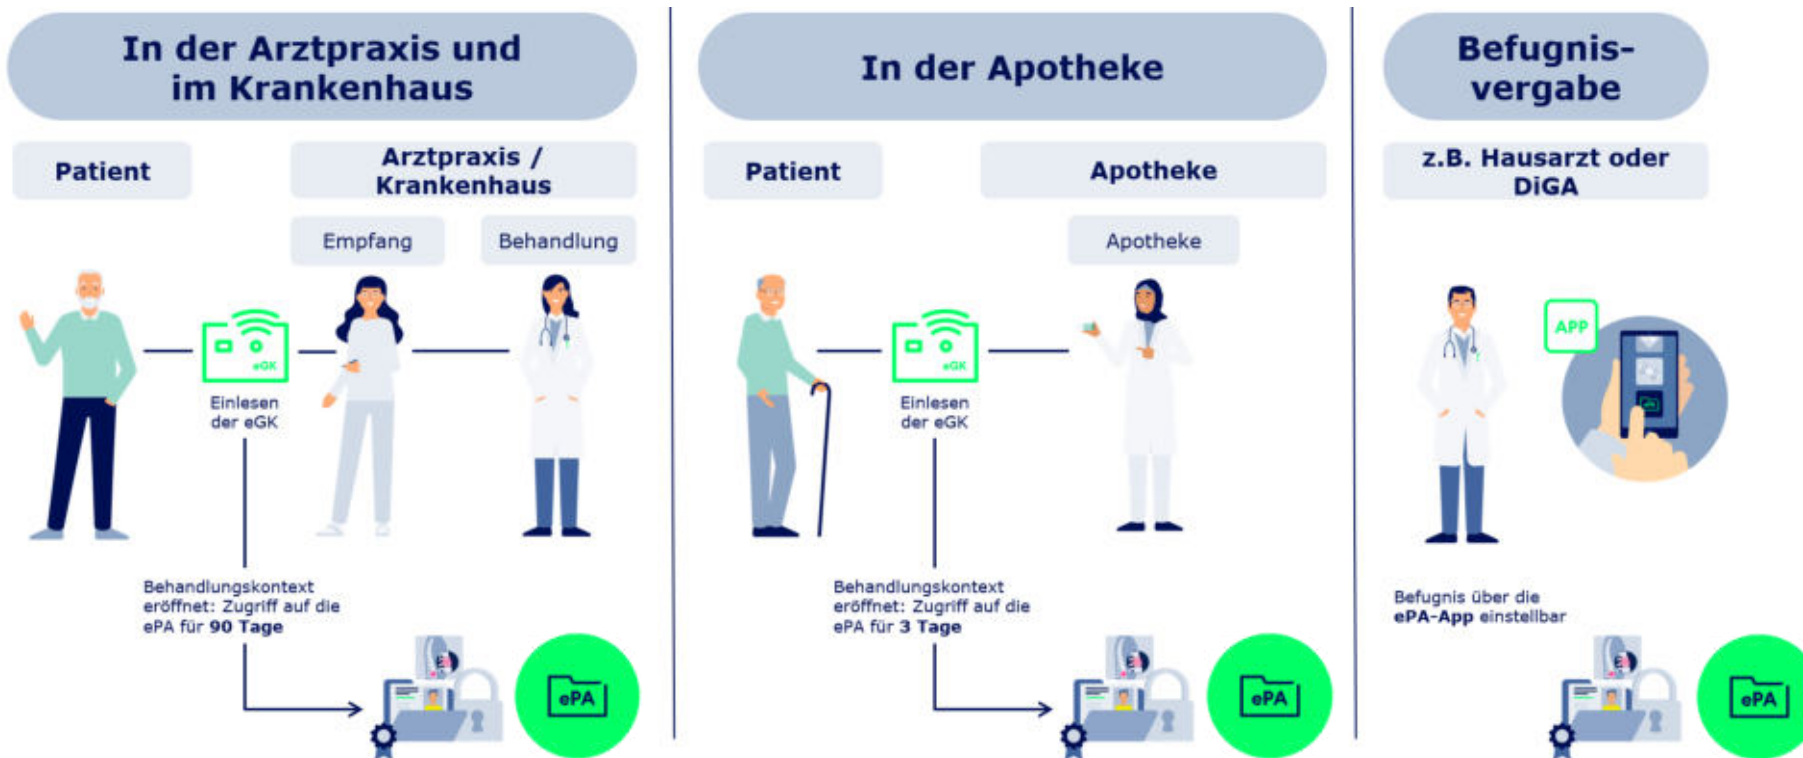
In der Arztpraxis und im Krankenhaus

Patient

Arztpraxis / Krankenhaus

Empfang

Behandlung

eGK

Einlesen der eGK

Behandlungskontext eröffnet: Zugriff auf die ePA für **90 Tage**

ePA

In der Apotheke

Patient

Apotheke

Apotheke

eGK

Einlesen der eGK

Behandlungskontext eröffnet: Zugriff auf die ePA für **3 Tage**

ePA

Befugnis-vergabe

z.B. Hausarzt oder DiGA

APP

Befugnis über die **ePA-App** einstellbar

ePA